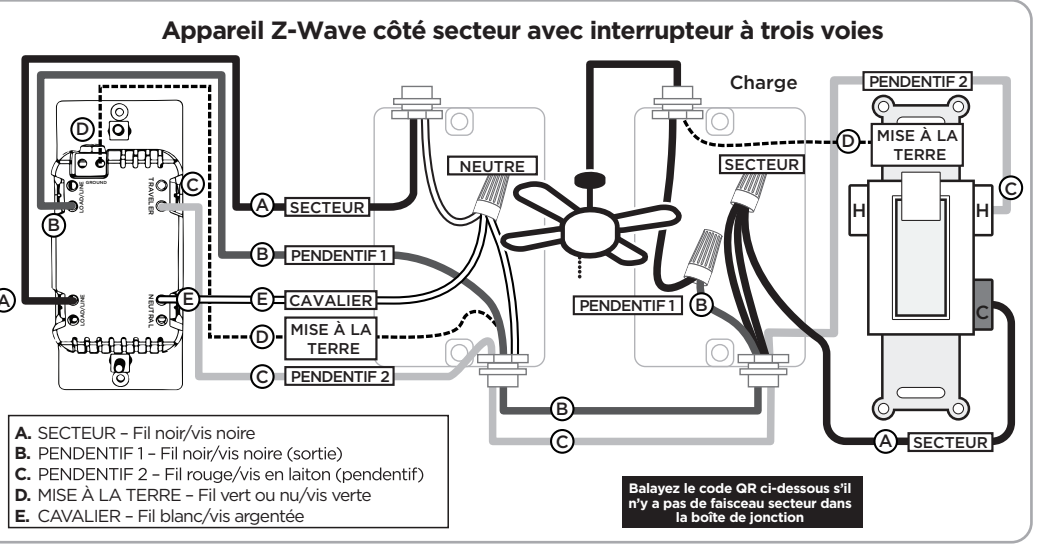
Appareil Z-Wave côté secteur avec interrupteur à trois voies

Charge

PENDENTIF 2

D

MISE À LA TERRE

C

H

H

C

NEUTRE

SECTEUR

D

GROUND

TRAVELER

C

B

A

SECTEUR

B

PENDENTIF 1

E

E

CAVALIER

D

MISE À LA TERRE

C

PENDENTIF 2

PENDENTIF 1

B

B

C

A

SECTEUR

A. SECTEUR – Fil noir/vis noire
B. PENDENTIF 1 – Fil noir/vis noire (sortie)
C. PENDENTIF 2 – Fil rouge/vis en laiton (pendentif)
D. MISE À LA TERRE – Fil vert ou nu/vis verte
E. CAVALIER – Fil blanc/vis argentée

Balayez le code QR ci-dessous s'il n'y a pas de faisceau secteur dans la boîte de jonction